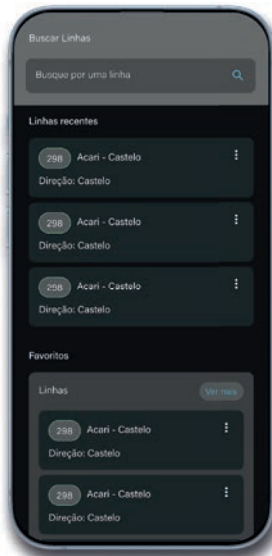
Buscar Linhas

Busque por uma linha

Linhas recentes

298 Acari - Castelo
Direção: Castelo

298 Acari - Castelo
Direção: Castelo

298 Acari - Castelo
Direção: Castelo

Favoritos

Linhas
Ver mais

298 Acari - Castelo
Direção: Castelo

298 Acari - Castelo
Direção: Castelo